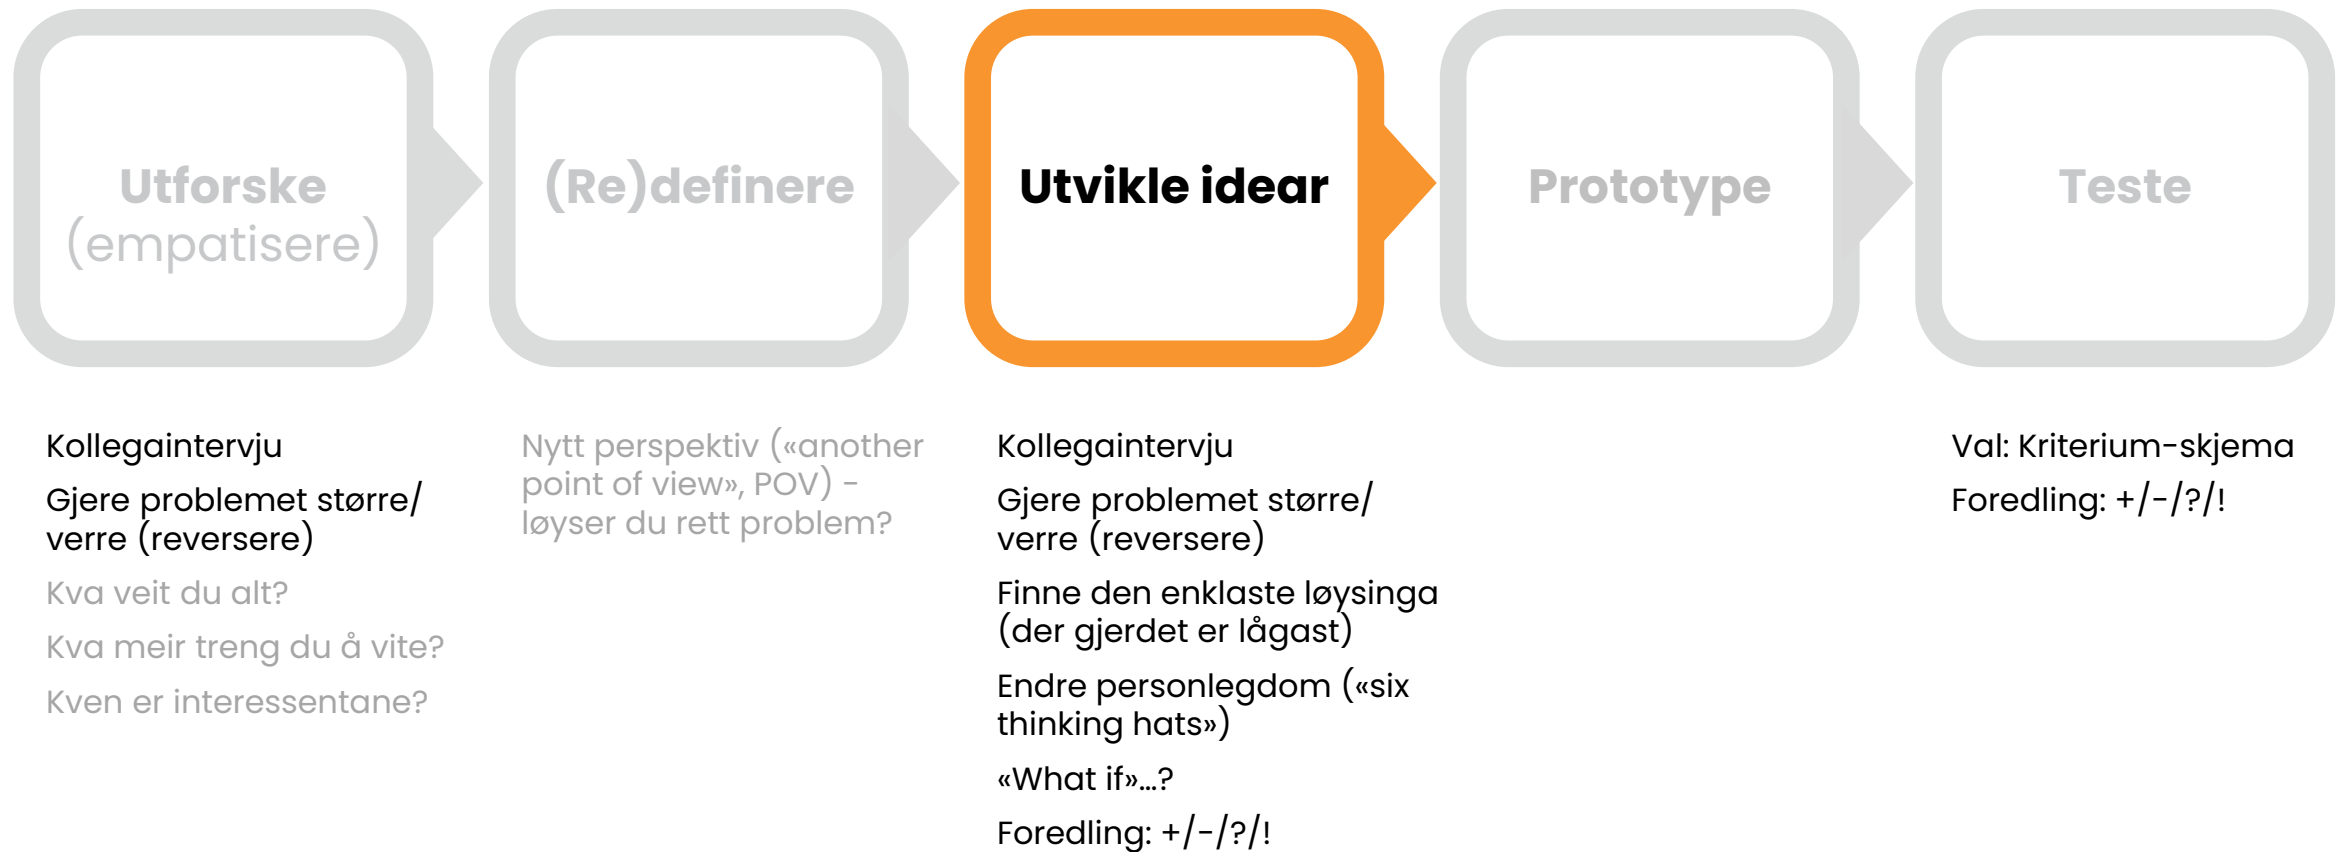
Utforske (empatisere)

(Re)definere

Utvikle idear

Prototype

Teste

Kollegaintervju

Gjere problemet større/ verre (reversere)

Kva veit du alt?

Kva meir treng du å vite?

Kven er interessentane?

Nytt perspektiv («another point of view», POV) – løyser du rett problem?

Kollegaintervju

Gjere problemet større/ verre (reversere)

Finne den enklaste løysinga (der gjerdet er lågast)

Endre personlegdom («six thinking hats»)

«What if»...?

Foredling: +/-/?/!

Val: Kriterium-skjema

Foredling: +/-/?/!